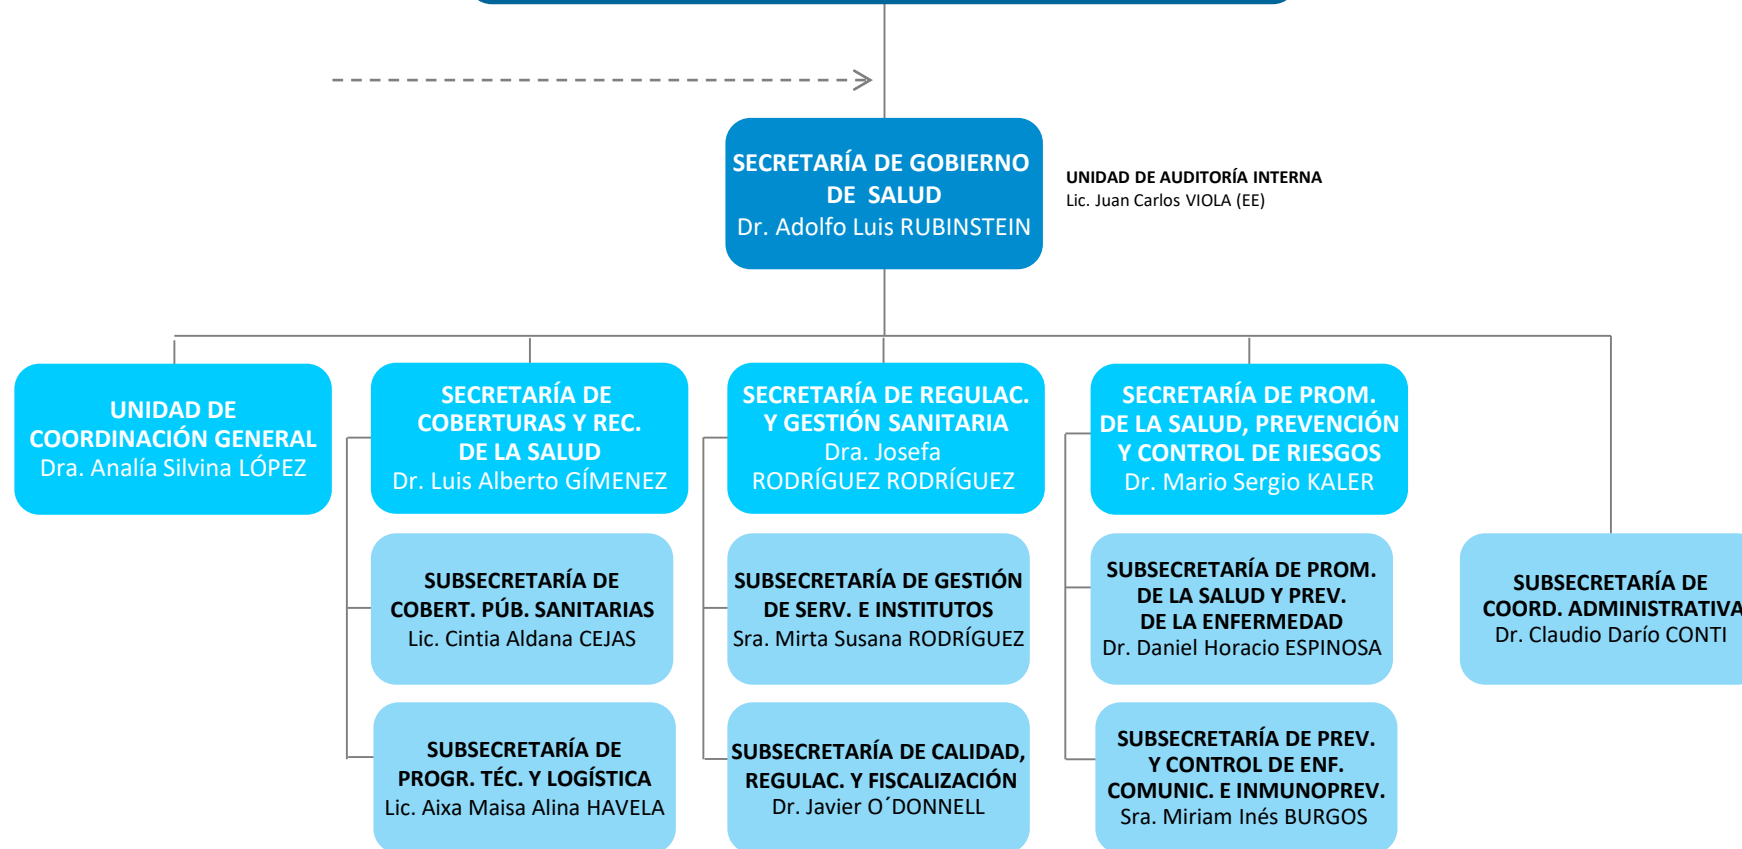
SECRETARÍA DE GOBIERNO DE SALUD
Dr. Adolfo Luis RUBINSTEIN

UNIDAD DE AUDITORÍA INTERNA
Lic. Juan Carlos VIOLA (EE)

UNIDAD DE COORDINACIÓN GENERAL
Dra. Analía Silvina LÓPEZ

SECRETARÍA DE COBERTURAS Y REC. DE LA SALUD
Dr. Luis Alberto GÍMENEZ

SUBSECRETARÍA DE COBERT. PÚB. SANITARIAS
Lic. Cintia Aldana CEJAS

SUBSECRETARÍA DE PROGR. TÉC. Y LOGÍSTICA
Lic. Aixa Maisa Alina HAVELA

SECRETARÍA DE REGULAC. Y GESTIÓN SANITARIA
Dra. Josefa RODRÍGUEZ RODRÍGUEZ

SUBSECRETARÍA DE GESTIÓN DE SERV. E INSTITUTOS
Sra. Mirta Susana RODRÍGUEZ

SUBSECRETARÍA DE CALIDAD, REGULAC. Y FISCALIZACIÓN
Dr. Javier O´DONNELL

SECRETARÍA DE PROM. DE LA SALUD, PREVENCIÓN Y CONTROL DE RIESGOS
Dr. Mario Sergio KALER

SUBSECRETARÍA DE PROM. DE LA SALUD Y PREV. DE LA ENFERMEDAD
Dr. Daniel Horacio ESPINOSA

SUBSECRETARÍA DE PREV. Y CONTROL DE ENF. COMUNIC. E INMUNOPREV.
Sra. Miriam Inés BURGOS

SUBSECRETARÍA DE COORD. ADMINISTRATIVA
Dr. Claudio Darío CONTI